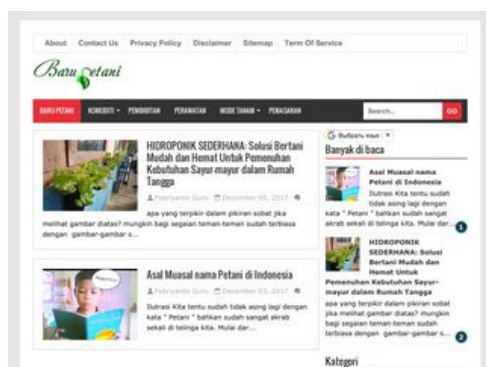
About Contact Us Privacy Policy Disclaimer Sitemap Term Of Service

Baru petani

BARU PETANI KOMODITI PEMBIBITAN PERAWATAN MODE TANAM PEMASARAN Search... GO

HIDROPONIK SEDERHANA: Solusi Bertani Mudah dan Hemat Untuk Pemenuhan Kebutuhan Sayur-mayur dalam Rumah Tangga

Febriyanto Guru December 05, 2017

apa yang terpikir dalam pikiran sobat jika melihat gambar diatas? mungkin bagi segaian teman-teman sudah terbiasa dengan gambar-gambar s...

Asal Muasal nama Petani di Indonesia

Febriyanto Guru December 05, 2017

Ilutrasi Kita tentu sudah tidak asing lagi dengan kata " Petani " bahkan sudah sangat akrab sekali di telinga kita. Mulai dar...

Выбрать язык

Banyak di baca

Asal Muasal nama Petani di Indonesia

Ilutrasi Kita tentu sudah tidak asing lagi dengan kata " Petani " bahkan sudah sangat akrab sekali di telinga kita. Mulai dar...

1

HIDROPONIK SEDERHANA: Solusi Bertani Mudah dan Hemat Untuk Pemenuhan Kebutuhan Sayur-mayur dalam Rumah Tangga

apa yang terpikir dalam pikiran sobat jika melihat gambar diatas? mungkin bagi segaian teman-teman sudah terbiasa dengan gambar-gambar s...

2

Kategori